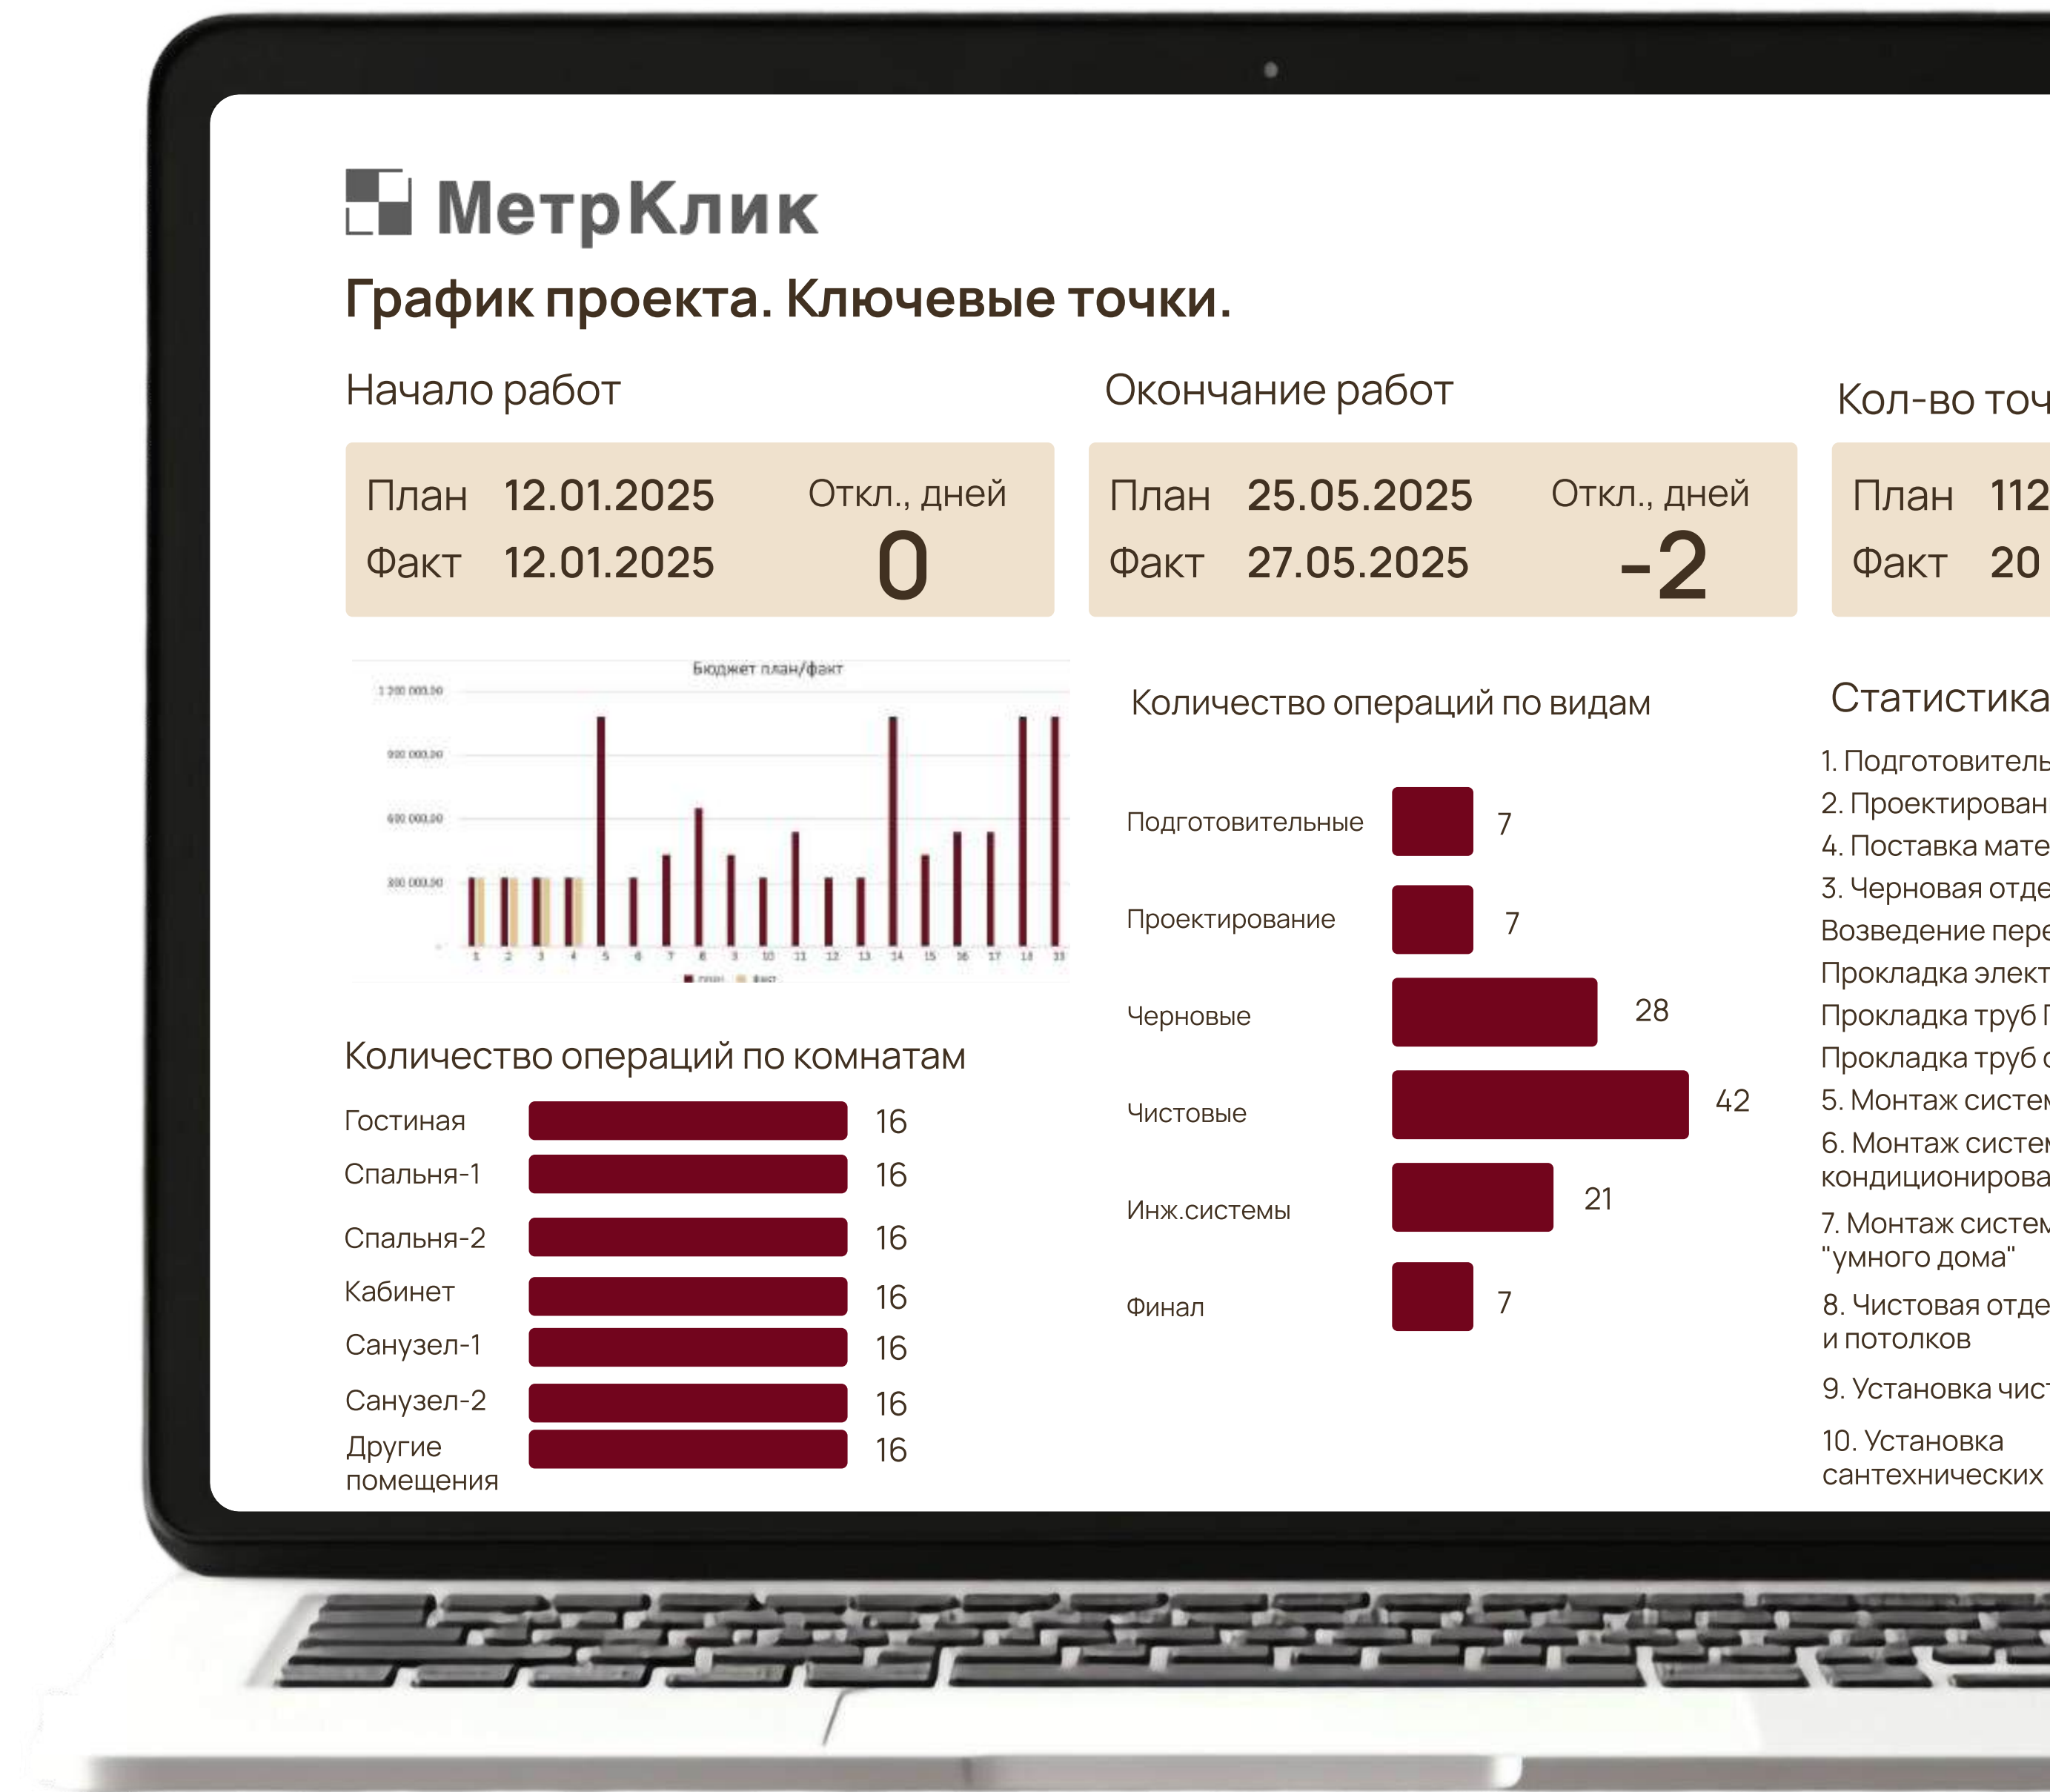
МетрКлик

График проекта. Ключевые точки.

Начало работ

План 12.01.2025
Факт 12.01.2025
Откл., дней
0

Окончание работ

План 25.05.2025
Факт 27.05.2025
Откл., дней
-2

Кол-во точ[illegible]

План 112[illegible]
Факт 20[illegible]

Бюджет план/факт

1 200 000,00
900 000,00
600 000,00
300 000,00
-
1 2 3 4 5 6 7 8 9 10 11 12 13 14 15 16 17 18 19
план факт

Количество операций по видам

| | |
|---|---|
| Подготовительные | 7 |
| Проектирование | 7 |
| Черновые | 28 |
| Чистовые | 42 |
| Инж.системы | 21 |
| Финал | 7 |

Статистика

1. Подготовитель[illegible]
2. Проектирован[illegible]
4. Поставка мате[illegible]
3. Черновая отде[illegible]
Возведение пере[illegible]
Прокладка элект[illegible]
Прокладка труб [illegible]
Прокладка труб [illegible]
5. Монтаж систем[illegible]
6. Монтаж систем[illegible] кондиционирова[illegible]
7. Монтаж систем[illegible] "умного дома"
8. Чистовая отде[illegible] и потолков
9. Установка чис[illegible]
10. Установка сантехнических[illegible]

Количество операций по комнатам

| | |
|---|---|
| Гостиная | 16 |
| Спальня-1 | 16 |
| Спальня-2 | 16 |
| Кабинет | 16 |
| Санузел-1 | 16 |
| Санузел-2 | 16 |
| Другие помещения | 16 |